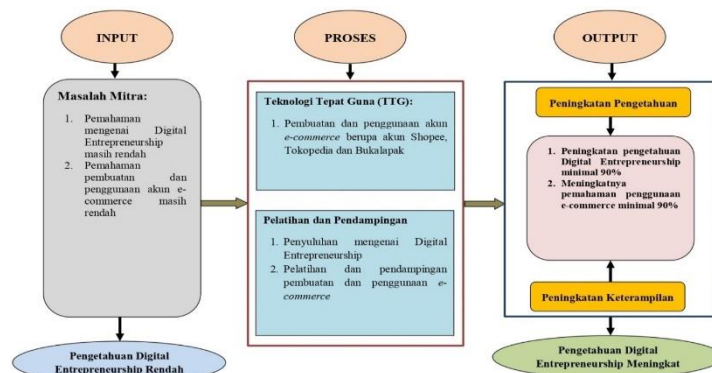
INPUT

Masalah Mitra:

1. Pemahaman mengenai Digital Entrepreneurship masih rendah
2. Pemahaman pembuatan dan penggunaan akun e-commerce masih rendah

Pengetahuan Digital Entrepreneurship Rendah

PROSES

Teknologi Tepat Guna (TTG):

1. Pembuatan dan penggunaan akun *e-commerce* berupa akun Shopee, Tokopedia dan Bukalapak

Pelatihan dan Pendampingan

1. Penyuluhan mengenai Digital Entrepreneurship
2. Pelatihan dan pendampingan pembuatan dan penggunaan *e-commerce*

OUTPUT

Peningkatan Pengetahuan

1. Peningkatan pengetahuan Digital Entrepreneurship minimal 90%
2. Meningkatnya pemahaman penggunaan e-commerce minimal 90%

Peningkatan Keterampilan

Pengetahuan Digital Entrepreneurship Meningkat